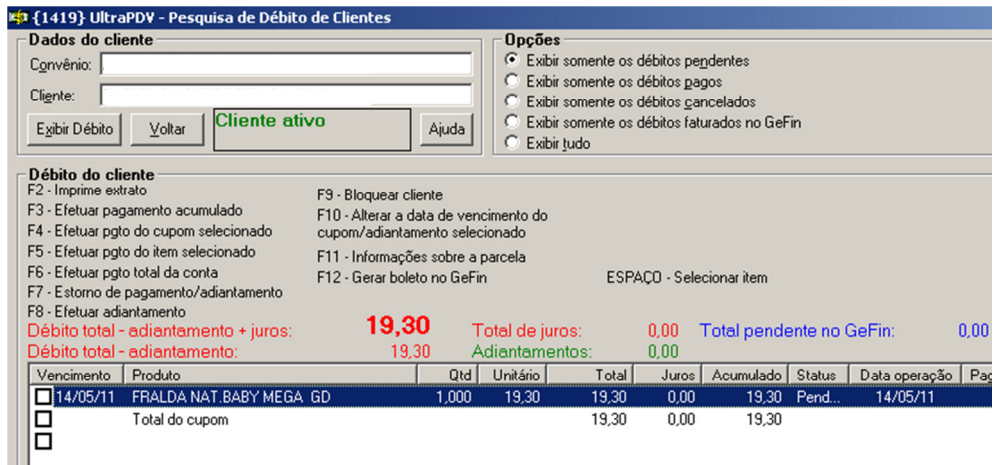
{1419} UltraPDV - Pesquisa de Débito de Clientes

Dados do cliente
Convênio:
Cliente:
Exibir Débito
Voltar
Cliente ativo
Ajuda

Opções
Exibir somente os débitos pendentes
Exibir somente os débitos pagos
Exibir somente os débitos cancelados
Exibir somente os débitos faturados no GeFin
Exibir tudo

Débito do cliente
F2 - Imprime extrato
F3 - Efetuar pagamento acumulado
F4 - Efetuar pgto do cupom selecionado
F5 - Efetuar pgto do item selecionado
F6 - Efetuar pgto total da conta
F7 - Estorno de pagamento/adiantamento
F8 - Efetuar adiantamento

F9 - Bloquear cliente
F10 - Alterar a data de vencimento do cupom/adiantamento selecionado
F11 - Informações sobre a parcela
F12 - Gerar boleto no GeFin

ESPAÇO - Selecionar item

Débito total - adiantamento + juros: 19,30
Débito total - adiantamento: 19,30
Total de juros: 0,00
Adiantamentos: 0,00
Total pendente no GeFin: 0,00

| Vencimento | Produto | Qtd | Unitário | Total | Juros | Acumulado | Status | Data operação | Pag |
|---|---|---|---|---|---|---|---|---|---|
| 14/05/11 | FRALDA NAT.BABY MEGA GD | 1,000 | 19,30 | 19,30 | 0,00 | 19,30 | Pend... | 14/05/11 | |
| | Total do cupom | | | 19,30 | 0,00 | 19,30 | | | |
| | | | | | | | | | |